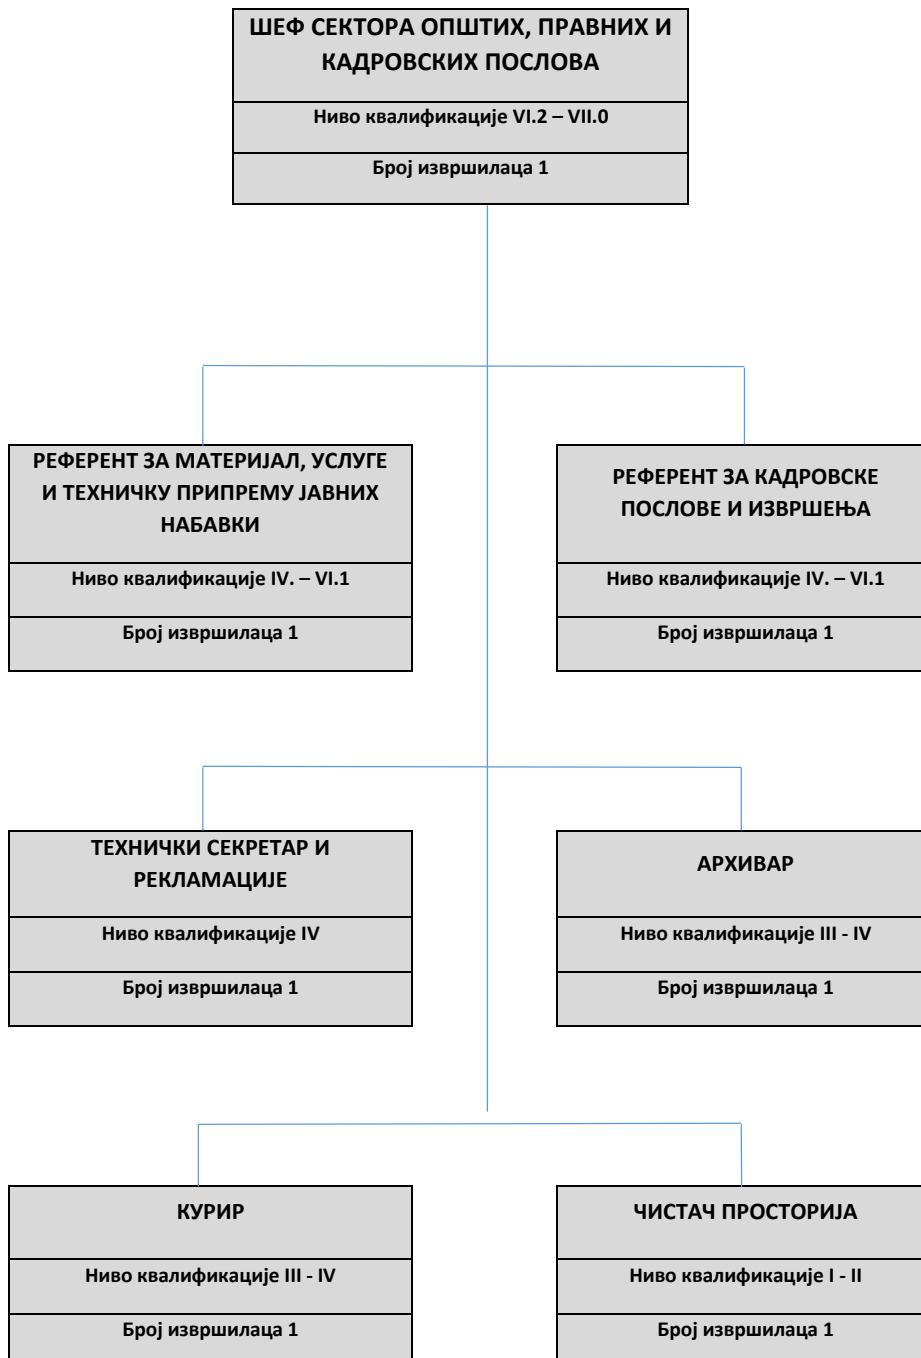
ШЕФ СЕКТОРА ОПШТИХ, ПРАВНИХ И КАДРОВСКИХ ПОСЛОВА

Ниво квалификације VI.2 – VII.0

Број извршилаца 1

РЕФЕРЕНТ ЗА МАТЕРИЈАЛ, УСЛУГЕ И ТЕХНИЧКУ ПРИПРЕМУ ЈАВНИХ НАБАВКИ

Ниво квалификације IV. – VI.1

Број извршилаца 1

РЕФЕРЕНТ ЗА КАДРОВСКЕ ПОСЛОВЕ И ИЗВРШЕЊА

Ниво квалификације IV. – VI.1

Број извршилаца 1

ТЕХНИЧКИ СЕКРЕТАР И РЕКЛАМАЦИЈЕ

Ниво квалификације IV

Број извршилаца 1

АРХИВАР

Ниво квалификације III - IV

Број извршилаца 1

КУРИР

Ниво квалификације III - IV

Број извршилаца 1

ЧИСТАЧ ПРОСТОРИЈА

Ниво квалификације I - II

Број извршилаца 1